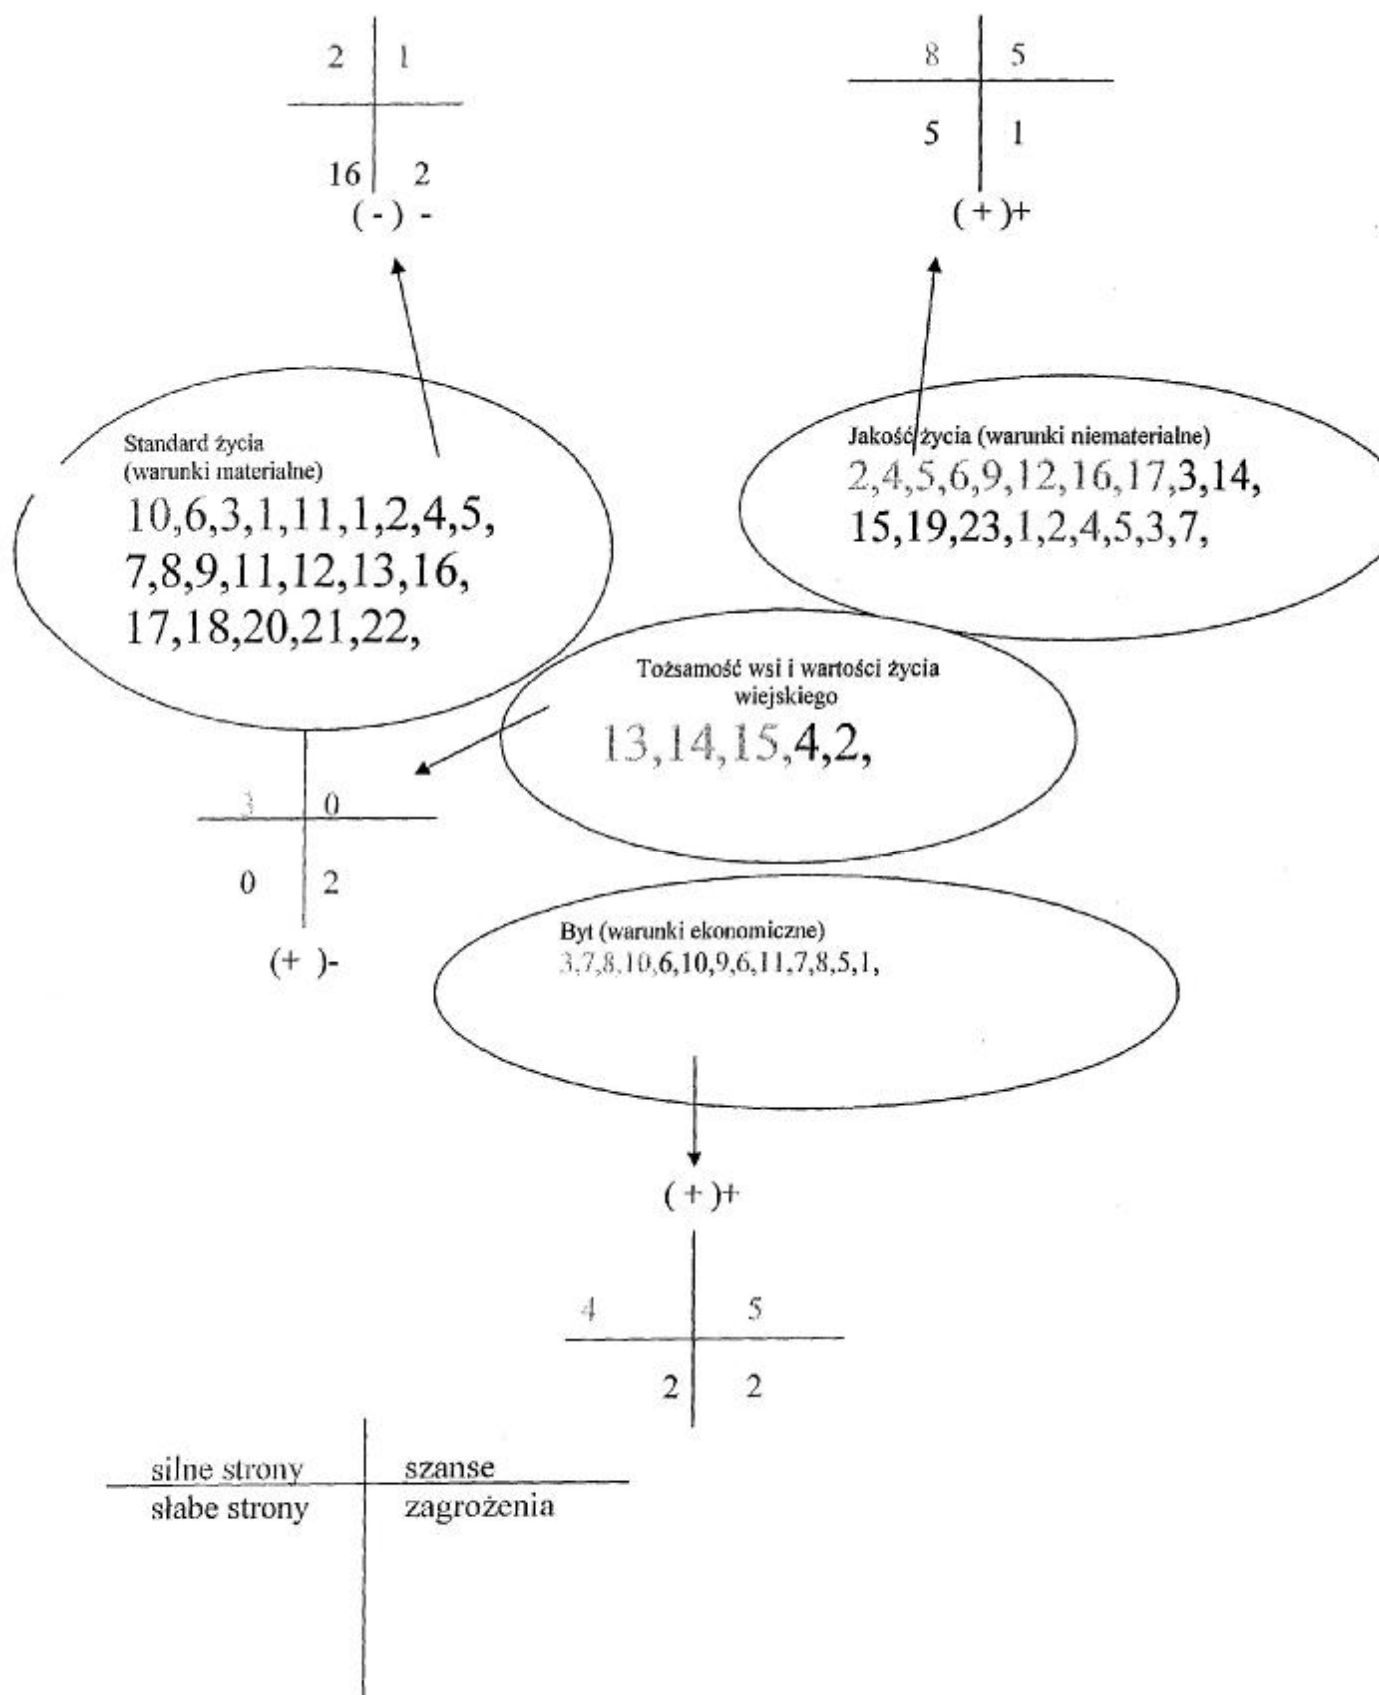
| 2 | 1 |
|---|---|
| 16 | 2 |

( - ) -

| 8 | 5 |
|---|---|
| 5 | 1 |

( + )+

Standard życia (warunki materialne)
10,6,3,1,11,1,2,4,5, 7,8,9,11,12,13,16, 17,18,20,21,22,

Jakość życia (warunki niematerialne)
2,4,5,6,9,12,16,17,3,14, 15,19,23,1,2,4,5,3,7,

Tożsamość wsi i wartości życia wiejskiego
13,14,15,4,2,

| 3 | 0 |
|---|---|
| 0 | 2 |

(+ )-

Byt (warunki ekonomiczne)
3,7,8,10,6,10,9,6,11,7,8,5,1,

( + )+

| 4 | 5 |
|---|---|
| 2 | 2 |

| silne strony | szanse |
|---|---|
| słabe strony | zagrożenia |